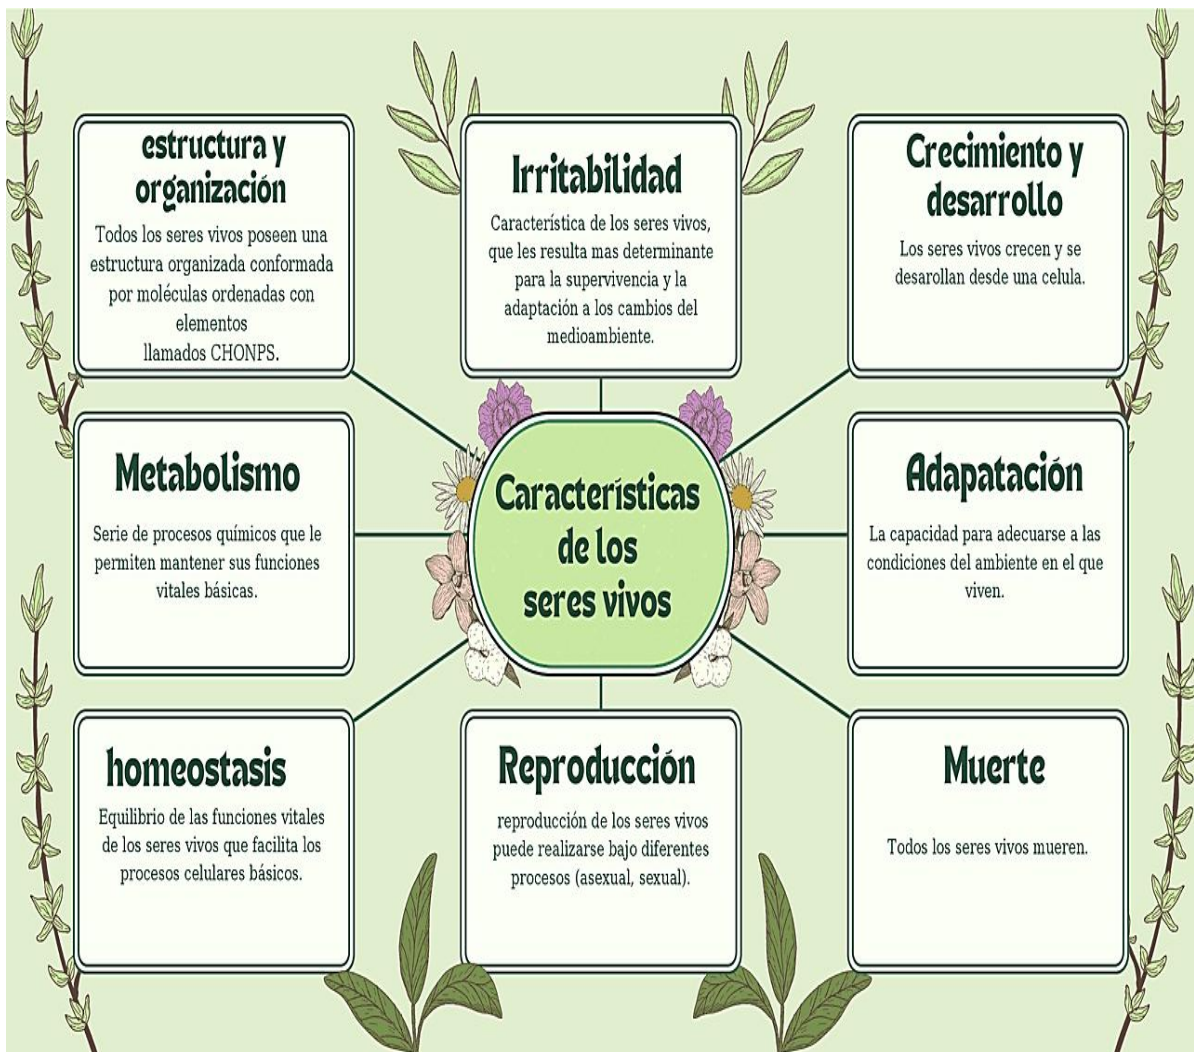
estructura y organización

Todos los seres vivos poseen una estructura organizada conformada por moléculas ordenadas con elementos llamados CHONPS.

Irritabilidad

Característica de los seres vivos, que les resulta mas determinante para la supervivencia y la adaptación a los cambios del medioambiente.

Crecimiento y desarrollo

Los seres vivos crecen y se desarollan desde una celula.

Metabolismo

Serie de procesos químicos que le permiten mantener sus funciones vitales básicas.

Características de los seres vivos

Adapatación

La capacidad para adecuarse a las condiciones del ambiente en el que viven.

homeostasis

Equilibrio de las funciones vitales de los seres vivos que facilita los procesos celulares básicos.

Reproducción

reproducción de los seres vivos puede realizarse bajo diferentes procesos (asexual, sexual).

Muerte

Todos los seres vivos mueren.